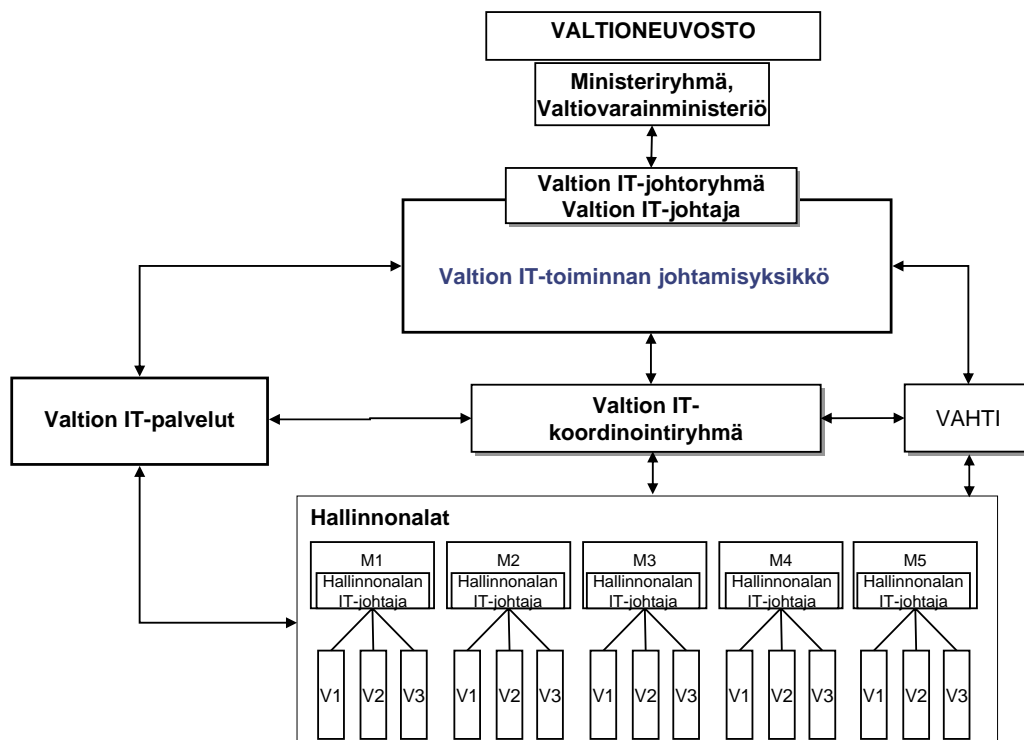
VALTIONEUVOSTO

Ministeriryhmä, Valtiovarainministeriö

Valtion IT-johtoryhmä
Valtion IT-johtaja

Valtion IT-toiminnan johtamisyksikkö

Valtion IT-palvelut

Valtion IT-koordinointiryhmä

VAHTI

Hallinnonalat

M1
Hallinnonalan IT-johtaja

M2
Hallinnonalan IT-johtaja

M3
Hallinnonalan IT-johtaja

M4
Hallinnonalan IT-johtaja

M5
Hallinnonalan IT-johtaja

V1 V2 V3 V1 V2 V3 V1 V2 V3 V1 V2 V3 V1 V2 V3